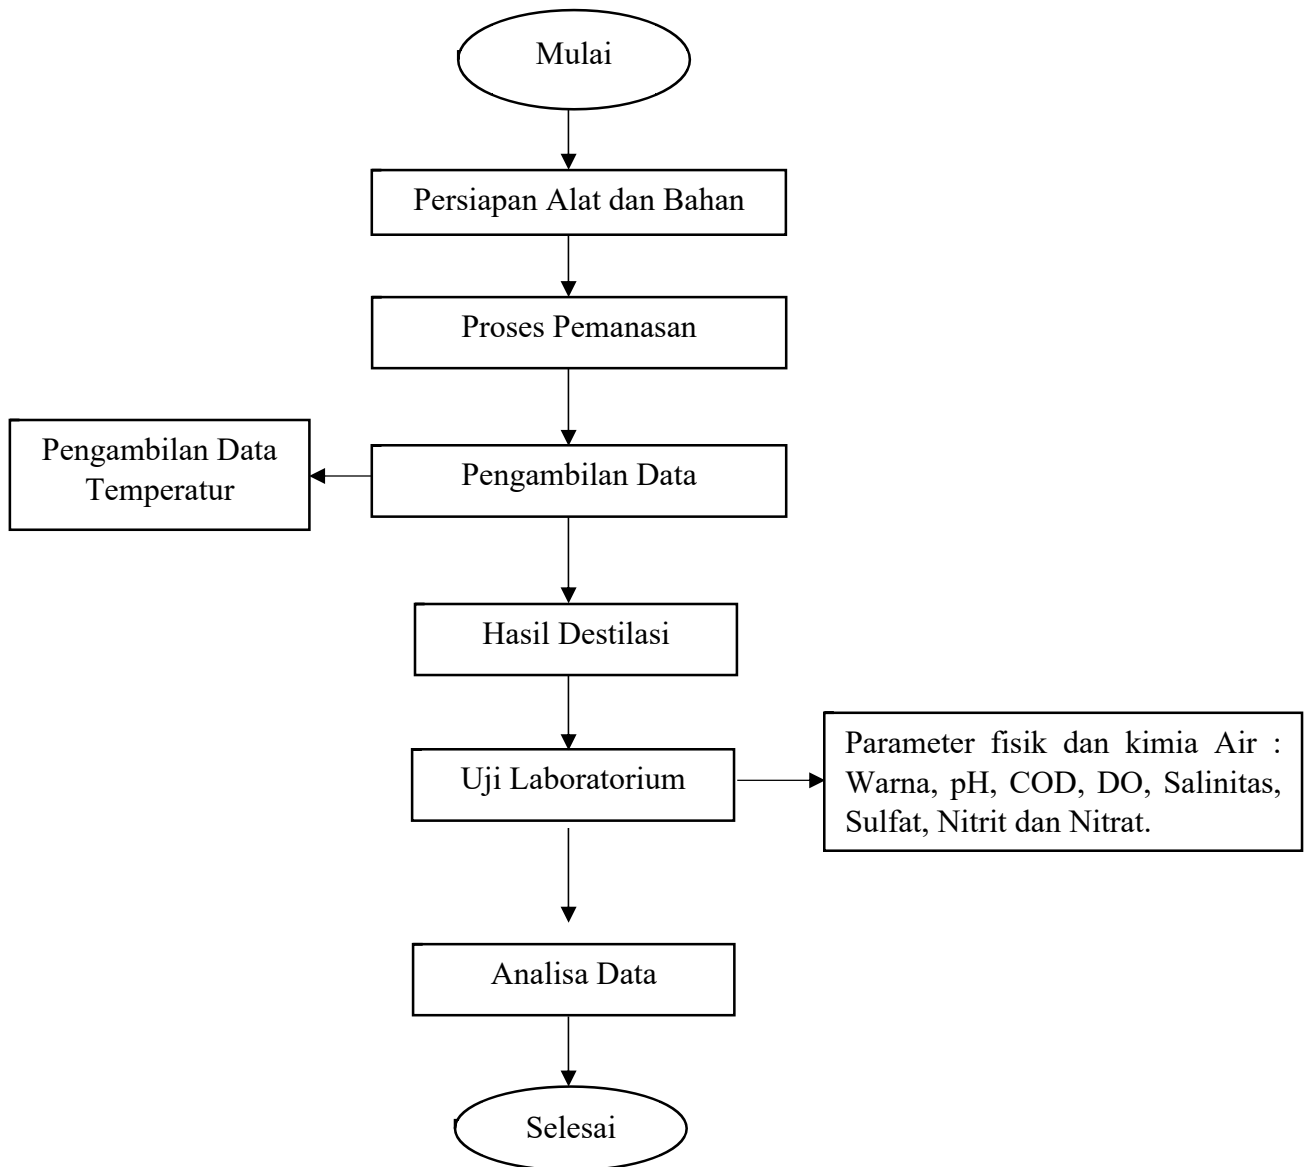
Mulai

Persiapan Alat dan Bahan

Proses Pemanasan

Pengambilan Data Temperatur

Pengambilan Data

Hasil Destilasi

Uji Laboratorium

Parameter fisik dan kimia Air : Warna, pH, COD, DO, Salinitas, Sulfat, Nitrit dan Nitrat.

Analisa Data

Selesai